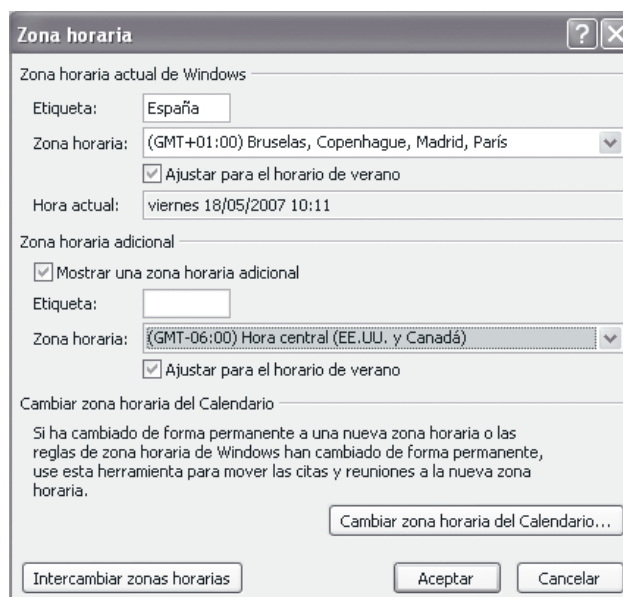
Zona horaria

Zona horaria actual de Windows

Etiqueta: España

Zona horaria: (GMT+01:00) Bruselas, Copenhague, Madrid, París

Ajustar para el horario de verano

Hora actual: viernes 18/05/2007 10:11

Zona horaria adicional

Mostrar una zona horaria adicional

Etiqueta:

Zona horaria: (GMT-06:00) Hora central (EE.UU. y Canadá)

Ajustar para el horario de verano

Cambiar zona horaria del Calendario

Si ha cambiado de forma permanente a una nueva zona horaria o las reglas de zona horaria de Windows han cambiado de forma permanente, use esta herramienta para mover las citas y reuniones a la nueva zona horaria.

Cambiar zona horaria del Calendario...

Intercambiar zonas horarias

Aceptar

Cancelar